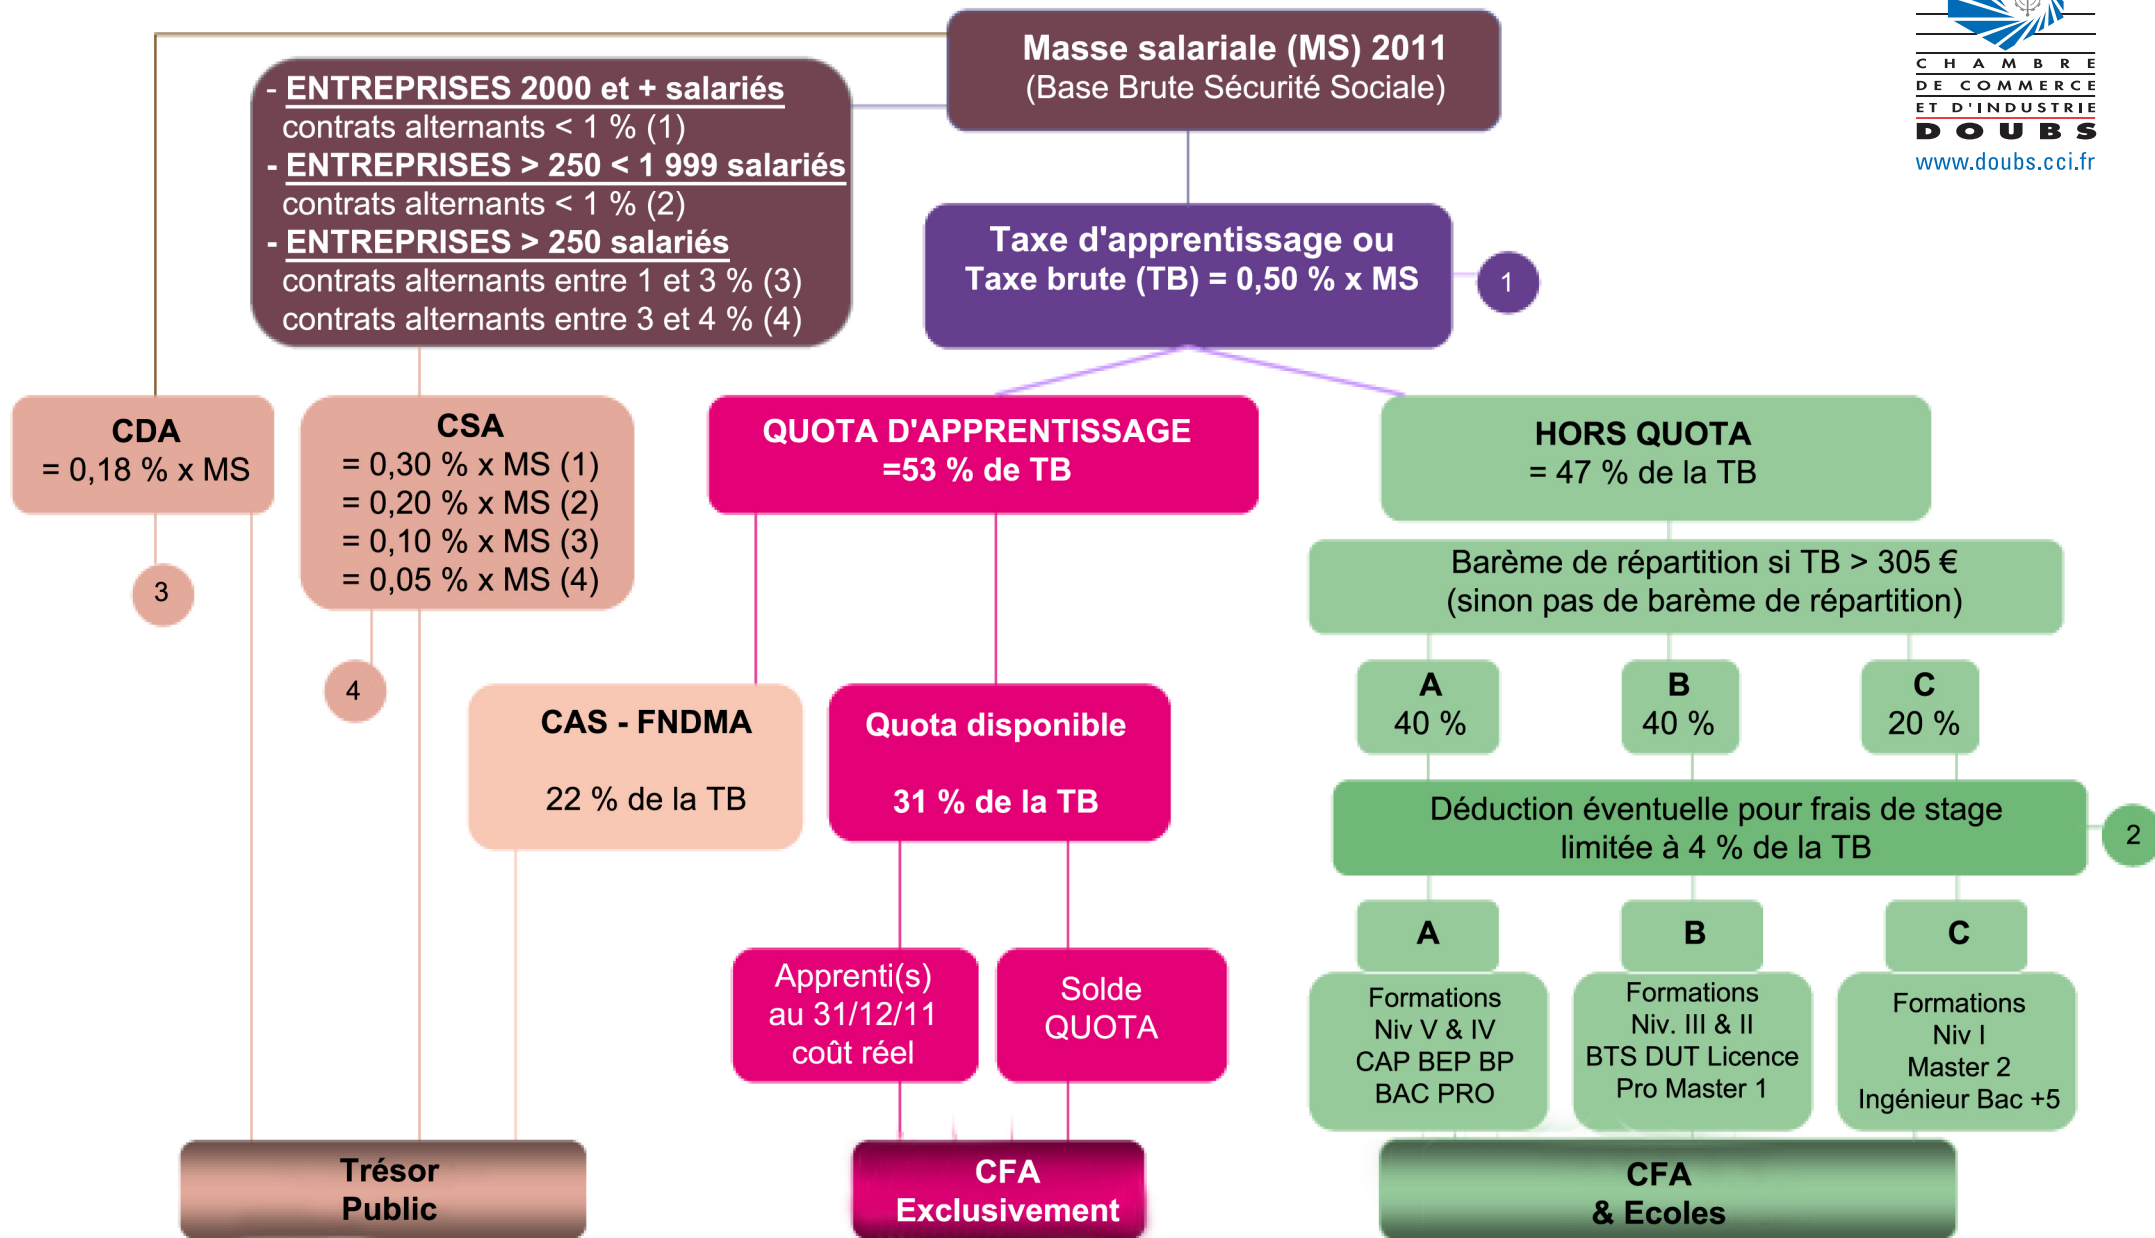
CHAMBRE DE COMMERCE ET D'INDUSTRIE DOUBS
www.doubs.cci.fr

Masse salariale (MS) 2011
(Base Brute Sécurité Sociale)

- ENTREPRISES 2000 et + salariés
contrats alternants < 1 % (1)
- ENTREPRISES > 250 < 1 999 salariés
contrats alternants < 1 % (2)
- ENTREPRISES > 250 salariés
contrats alternants entre 1 et 3 % (3)
contrats alternants entre 3 et 4 % (4)

Taxe d'apprentissage ou
Taxe brute (TB) = 0,50 % x MS

1

CDA
= 0,18 % x MS

3

CSA
= 0,30 % x MS (1)
= 0,20 % x MS (2)
= 0,10 % x MS (3)
= 0,05 % x MS (4)

4

QUOTA D'APPRENTISSAGE
=53 % de TB

HORS QUOTA
= 47 % de la TB

Barème de répartition si TB > 305 €
(sinon pas de barème de répartition)

A
40 %

B
40 %

C
20 %

CAS - FNDMA

22 % de la TB

Quota disponible

31 % de la TB

Déduction éventuelle pour frais de stage
limitée à 4 % de la TB

2

A

B

C

Apprenti(s)
au 31/12/11
coût réel

Solde
QUOTA

Formations
Niv V & IV
CAP BEP BP
BAC PRO

Formations
Niv. III & II
BTS DUT Licence
Pro Master 1

Formations
Niv I
Master 2
Ingénieur Bac +5

Trésor
Public

CFA
Exclusivement

CFA
& Ecoles